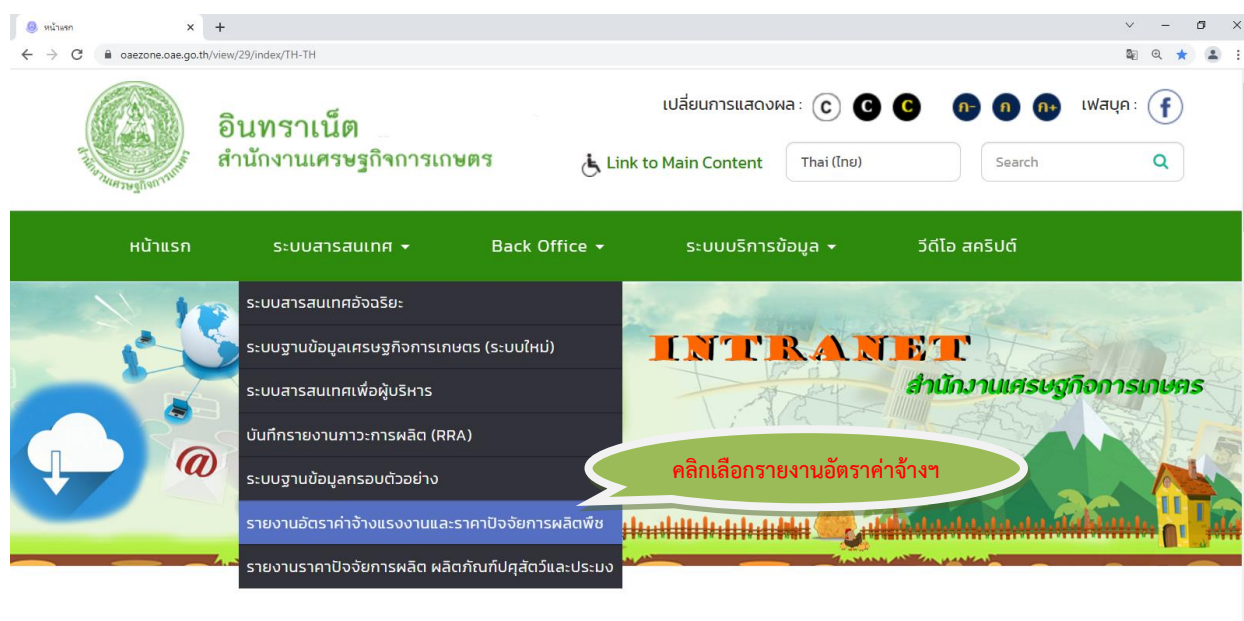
หน้าแรก ×

oaezone.oae.go.th/view/29/index/TH-TH

สำนักงานเศรษฐกิจการเกษตร

อินทราเน็ต
สำนักงานเศรษฐกิจการเกษตร

เปลี่ยนการแสดงผล : C C C ก- ก ก+ เฟสบุค : f

Link to Main Content

Thai (ไทย)

Search

หน้าแรก ระบบสารสนเทศ Back Office ระบบบริการข้อมูล วีดีโอ สคริปต์

ระบบสารสนเทศอัจฉริยะ
ระบบฐานข้อมูลเศรษฐกิจการเกษตร (ระบบใหม่)
ระบบสารสนเทศเพื่อผู้บริหาร
บันทึกรายงานภาวะการผลิต (RRA)
ระบบฐานข้อมูลกรอบตัวอย่าง
รายงานอัตราค่าจ้างแรงงานและราคาปัจจัยการผลิตพืช
รายงานราคาปัจจัยการผลิต ผลิตภัณฑ์ปศุสัตว์และประมง

INTRANET
สำนักงานเศรษฐกิจการเกษตร

คลิกเลือกรายงานอัตราค่าจ้างฯ